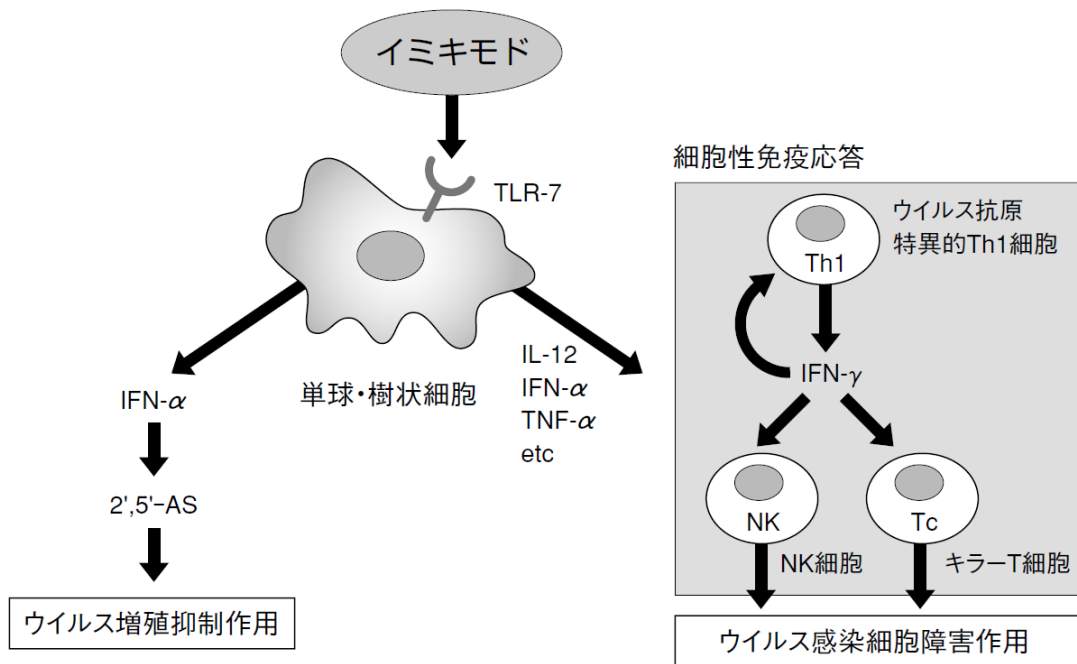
イミキモド

TLR-7

単球・樹状細胞

IFN-$\alpha$

2',5'-AS

ウイルス増殖抑制作用

IL-12
IFN-$\alpha$
TNF-$\alpha$
etc

細胞性免疫応答

Th1

ウイルス抗原
特異的Th1細胞

IFN-$\gamma$

NK

Tc

NK細胞

キラーT細胞

ウイルス感染細胞障害作用